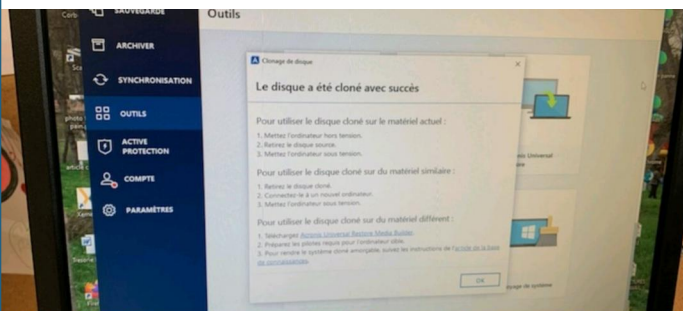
SAUVEGARDE

ARCHIVER

SYNCHRONISATION

OUTILS

ACTIVE PROTECTION

COMPTE

PARAMÈTRES

Outils

Clonage de disque

Le disque a été cloné avec succès

Pour utiliser le disque cloné sur le matériel actuel :

1. Mettez l'ordinateur hors tension.
2. Retirez le disque source.
3. Mettez l'ordinateur sous tension.

Pour utiliser le disque cloné sur du matériel similaire :

1. Retirez le disque cloné.
2. Connectez-le à un nouvel ordinateur.
3. Mettez l'ordinateur sous tension.

Pour utiliser le disque cloné sur du matériel différent :

1. Téléchargez Acronis Universal Restore Media Builder.
2. Préparez les pilotes requis pour l'ordinateur cible.
3. Pour rendre le système cloné amorçable, suivez les instructions de l'article de la base de connaissances.

OK

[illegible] Universal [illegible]

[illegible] de système

Corb

Sca

photo par

Recon

Dossier

Swarie

article